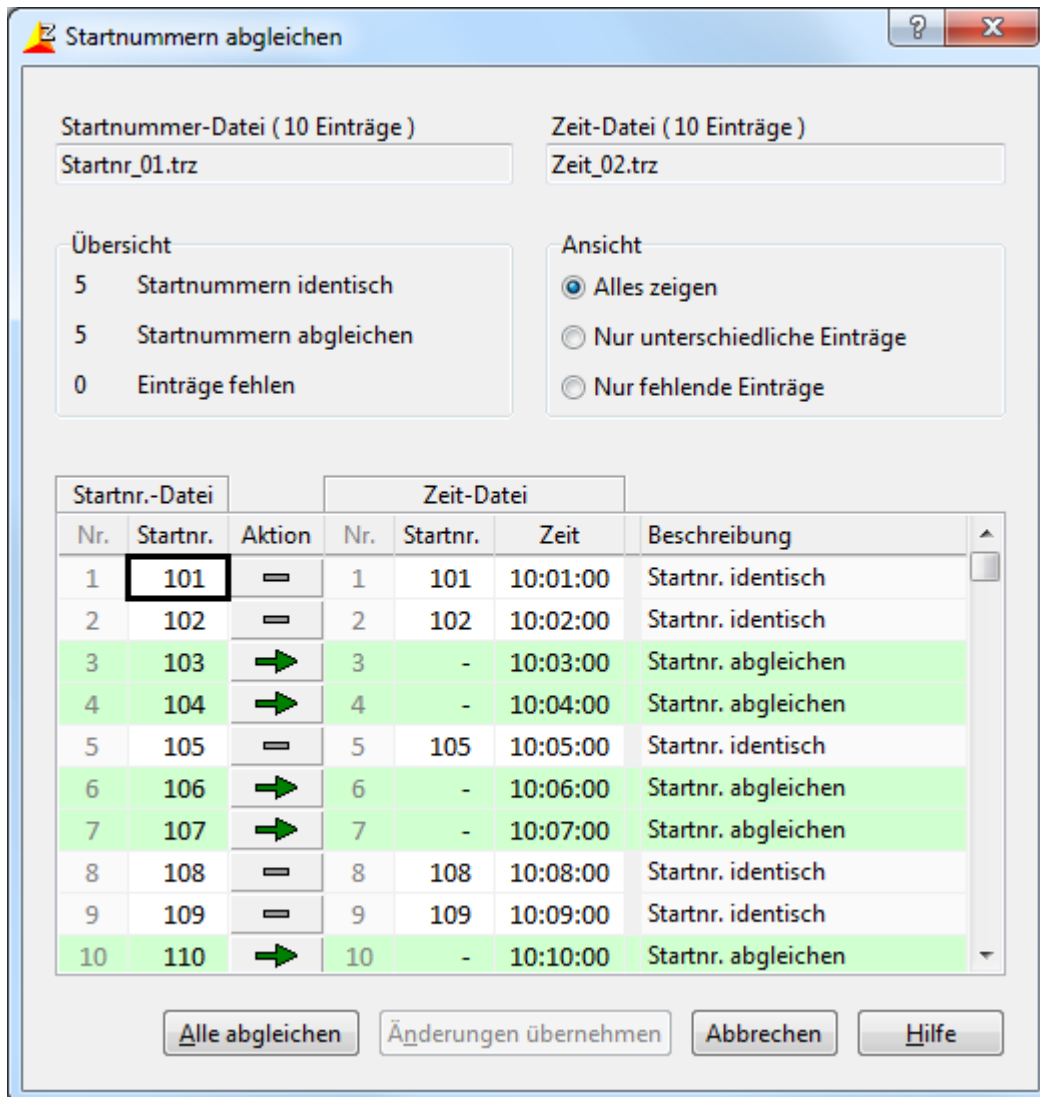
Startnummern abgleichen

?

X

Startnummer-Datei ( 10 Einträge )

Startnr_01.trz

Zeit-Datei ( 10 Einträge )

Zeit_02.trz

Übersicht

5 Startnummern identisch

5 Startnummern abgleichen

0 Einträge fehlen

Ansicht

Alles zeigen

Nur unterschiedliche Einträge

Nur fehlende Einträge

| Startnr.-Datei | | | Zeit-Datei | | | |
|---|---|---|---|---|---|---|
| Nr. | Startnr. | Aktion | Nr. | Startnr. | Zeit | Beschreibung |
| 1 | 101 | ▬ | 1 | 101 | 10:01:00 | Startnr. identisch |
| 2 | 102 | ▬ | 2 | 102 | 10:02:00 | Startnr. identisch |
| 3 | 103 | ➡ | 3 | - | 10:03:00 | Startnr. abgleichen |
| 4 | 104 | ➡ | 4 | - | 10:04:00 | Startnr. abgleichen |
| 5 | 105 | ▬ | 5 | 105 | 10:05:00 | Startnr. identisch |
| 6 | 106 | ➡ | 6 | - | 10:06:00 | Startnr. abgleichen |
| 7 | 107 | ➡ | 7 | - | 10:07:00 | Startnr. abgleichen |
| 8 | 108 | ▬ | 8 | 108 | 10:08:00 | Startnr. identisch |
| 9 | 109 | ▬ | 9 | 109 | 10:09:00 | Startnr. identisch |
| 10 | 110 | ➡ | 10 | - | 10:10:00 | Startnr. abgleichen |

Alle abgleichen

Änderungen übernehmen

Abbrechen

Hilfe